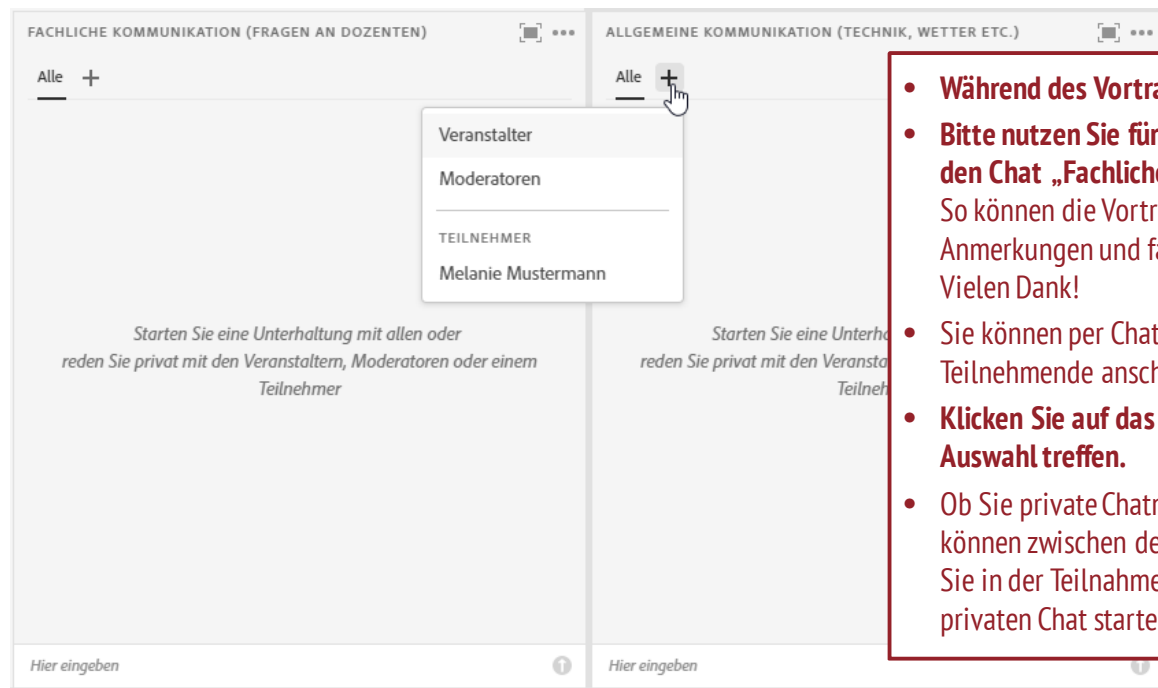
FACHLICHE KOMMUNIKATION (FRAGEN AN DOZENTEN)

Alle +

Veranstalter

Moderatoren

TEILNEHMER

Melanie Mustermann

Starten Sie eine Unterhaltung mit allen oder reden Sie privat mit den Veranstaltern, Moderatoren oder einem Teilnehmer

Hier eingeben

ALLGEMEINE KOMMUNIKATION (TECHNIK, WETTER ETC.)

Alle +

Starten Sie eine Unterh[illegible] reden Sie privat mit den Veransta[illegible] Teilneh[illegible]

Hier eingeben

• Während des Vortr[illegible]

• Bitte nutzen Sie fü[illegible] den Chat „Fachlich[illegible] So können die Vortr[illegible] Anmerkungen und f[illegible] Vielen Dank!

• Sie können per Chat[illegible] Teilnehmende ansch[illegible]

• Klicken Sie auf das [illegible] Auswahl treffen.

• Ob Sie private Chat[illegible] können zwischen de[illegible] Sie in der Teilnahm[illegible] privaten Chat starte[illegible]